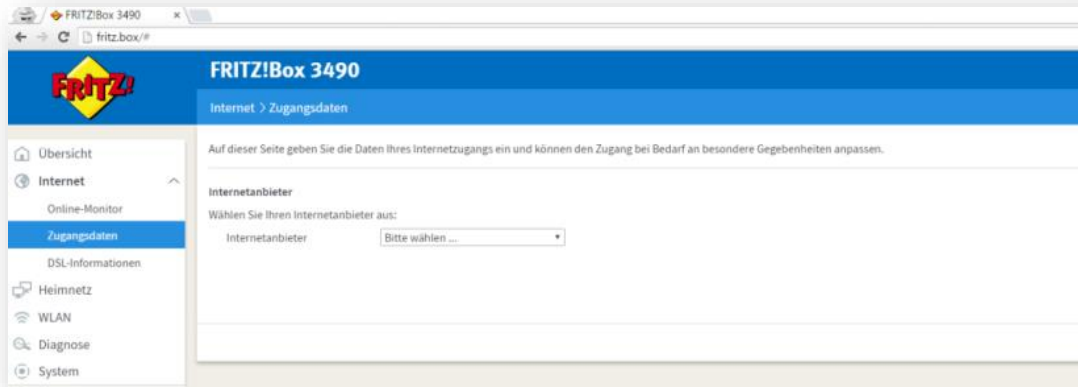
FRITZ!Box 3490 ×

fritz.box/#

FRITZ!

FRITZ!Box 3490

Internet > Zugangsdaten

Übersicht
Internet
Online-Monitor
Zugangsdaten
DSL-Informationen
Heimnetz
WLAN
Diagnose
System

Auf dieser Seite geben Sie die Daten Ihres Internetzugangs ein und können den Zugang bei Bedarf an besondere Gegebenheiten anpassen.

Internetanbieter

Wählen Sie Ihren Internetanbieter aus:

Internetanbieter Bitte wählen ...